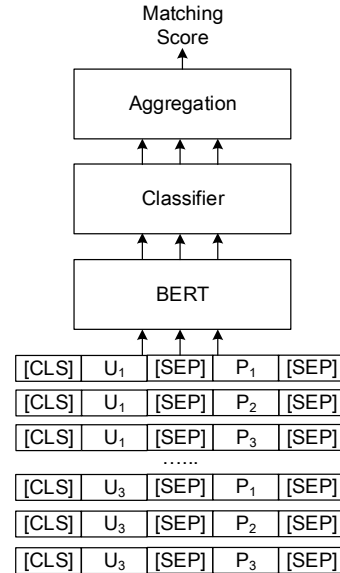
Matching Score

Aggregation

Classifier

BERT

| [CLS] | $U_1$ | [SEP] | $P_1$ | [SEP] |
|---|---|---|---|---|
| [CLS] | $U_1$ | [SEP] | $P_2$ | [SEP] |
| [CLS] | $U_1$ | [SEP] | $P_3$ | [SEP] |

……

| [CLS] | $U_3$ | [SEP] | $P_1$ | [SEP] |
|---|---|---|---|---|
| [CLS] | $U_3$ | [SEP] | $P_2$ | [SEP] |
| [CLS] | $U_3$ | [SEP] | $P_3$ | [SEP] |